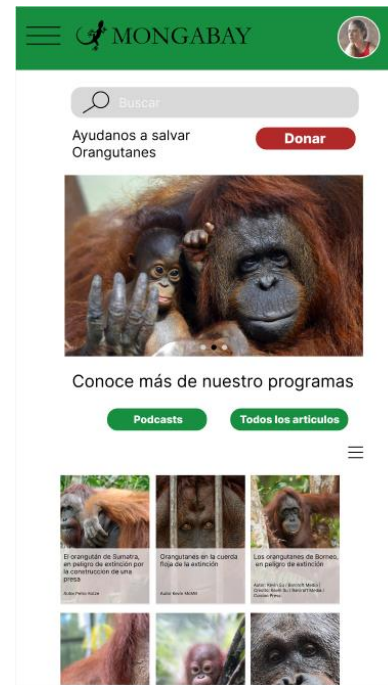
MONGABAY

Buscar

Ayudanos a salvar Orangutanes

Donar

Conoce más de nuestro programas

Podcasts

Todos los articulos

El orangután de Sumatra, en peligro de extinción por la construcción de una presa

Autor: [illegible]

Orangutanes en la cuerda floja de la extinción

Autor: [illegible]

Los orangutanes de Borneo, en peligro de extinción

Autor: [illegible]